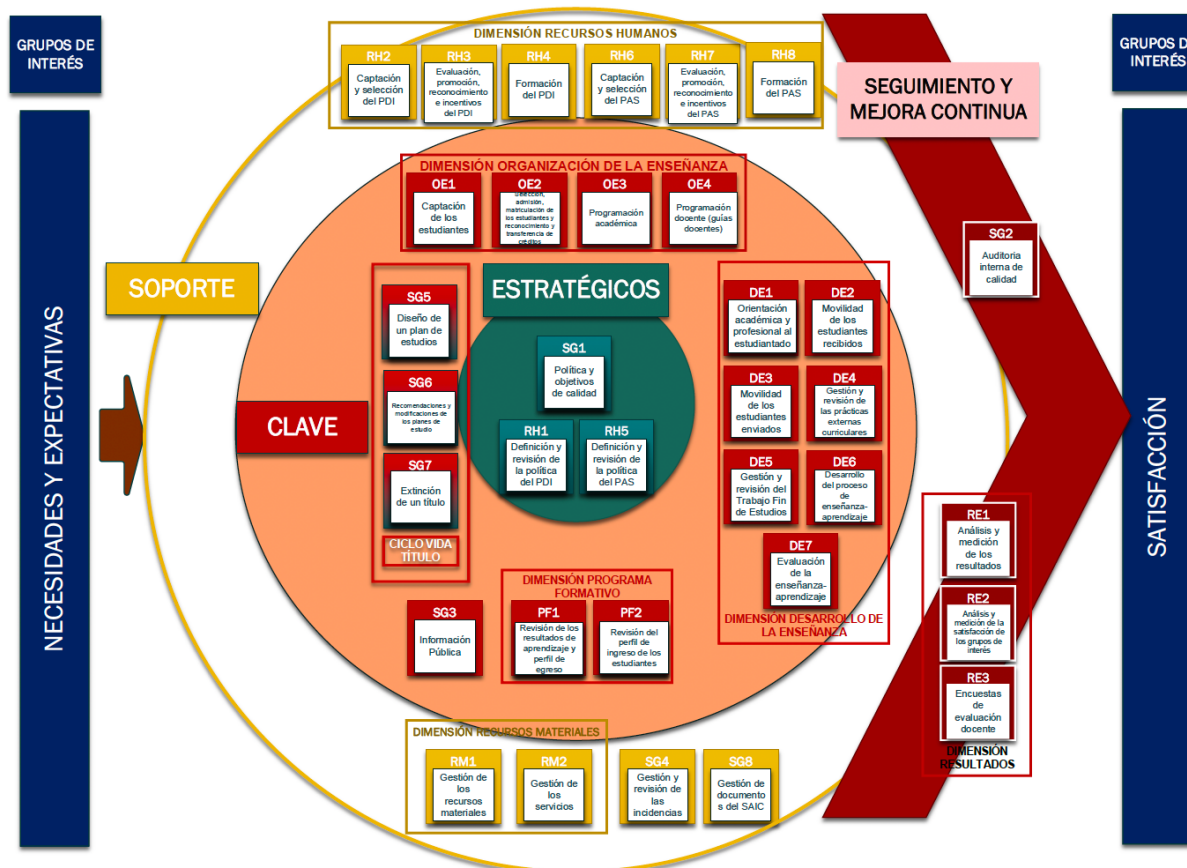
GRUPOS DE INTERÉS

NECESIDADES Y EXPECTATIVAS

DIMENSIÓN RECURSOS HUMANOS

RH2
Captación y selección del PDI

RH3
Evaluación, promoción, reconocimiento e incentivos del PDI

RH4
Formación del PDI

RH6
Captación y selección del PAS

RH7
Evaluación, promoción, reconocimiento e incentivos del PAS

RH8
Formación del PAS

SEGUIMIENTO Y MEJORA CONTINUA

GRUPOS DE INTERÉS

SATISFACCIÓN

DIMENSIÓN ORGANIZACIÓN DE LA ENSEÑANZA

OE1
Captación de los estudiantes

OE2
Selección, admisión, matriculación de los estudiantes y reconocimiento y transferencia de créditos

OE3
Programación académica

OE4
Programación docente (guías docentes)

SG2
Auditoría interna de calidad

SOPORTE

ESTRATÉGICOS

SG5
Diseño de un plan de estudios

SG6
Recomendaciones y modificaciones de los planes de estudio

SG7
Extinción de un título

CICLO VIDA TÍTULO

CLAVE

SG1
Política y objetivos de calidad

RH1
Definición y revisión de la política del PDI

RH5
Definición y revisión de la política del PAS

DE1
Orientación académica y profesional al estudiantado

DE2
Movilidad de los estudiantes recibidos

DE3
Movilidad de los estudiantes enviados

DE4
Gestión y revisión de las prácticas externas curriculares

DE5
Gestión y revisión del Trabajo Fin de Estudios

DE6
Desarrollo del proceso de enseñanza-aprendizaje

DE7
Evaluación de la enseñanza-aprendizaje

DIMENSIÓN DESARROLLO DE LA ENSEÑANZA

RE1
Análisis y medición de los resultados

RE2
Análisis y medición de la satisfacción de los grupos de interés

RE3
Encuestas de evaluación docente

DIMENSIÓN RESULTADOS

SG3
Información Pública

DIMENSIÓN PROGRAMA FORMATIVO

PF1
Revisión de los resultados de aprendizaje y perfil de egreso

PF2
Revisión del perfil de ingreso de los estudiantes

DIMENSIÓN RECURSOS MATERIALES

RM1
Gestión de los recursos materiales

RM2
Gestión de los servicios

SG4
Gestión y revisión de las incidencias

SG8
Gestión de documentos del SAIC